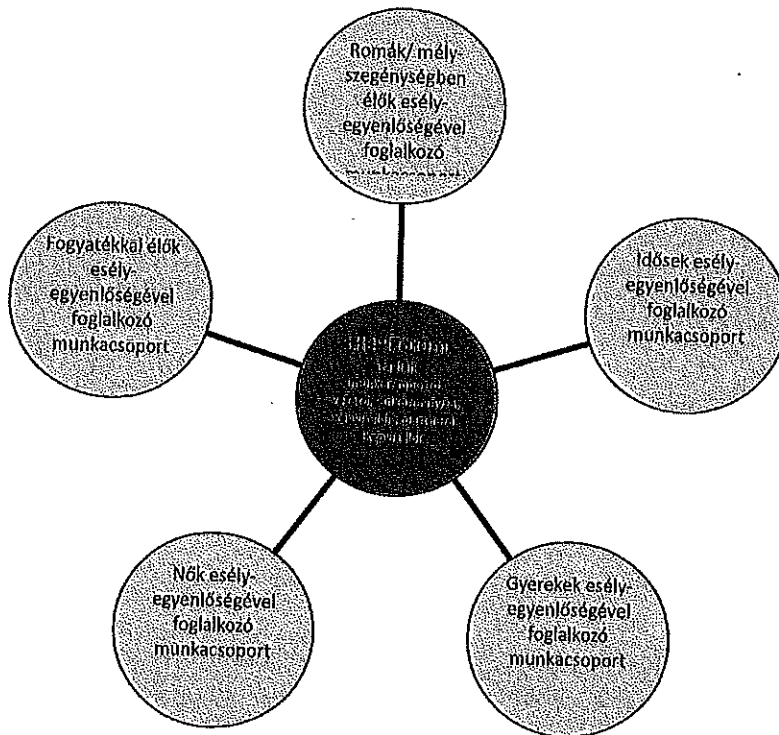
Romák/ mélyszegénységben élők esélyegyenlőségével foglalkozó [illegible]

Fogyatékkal élők esélyegyenlőségével foglalkozó munkacsoport

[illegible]

Idősek esélyegyenlőségével foglalkozó munkacsoport

Nők esélyegyenlőségével foglalkozó munkacsoport

Gyerekek esélyegyenlőségével foglalkozó munkacsoport